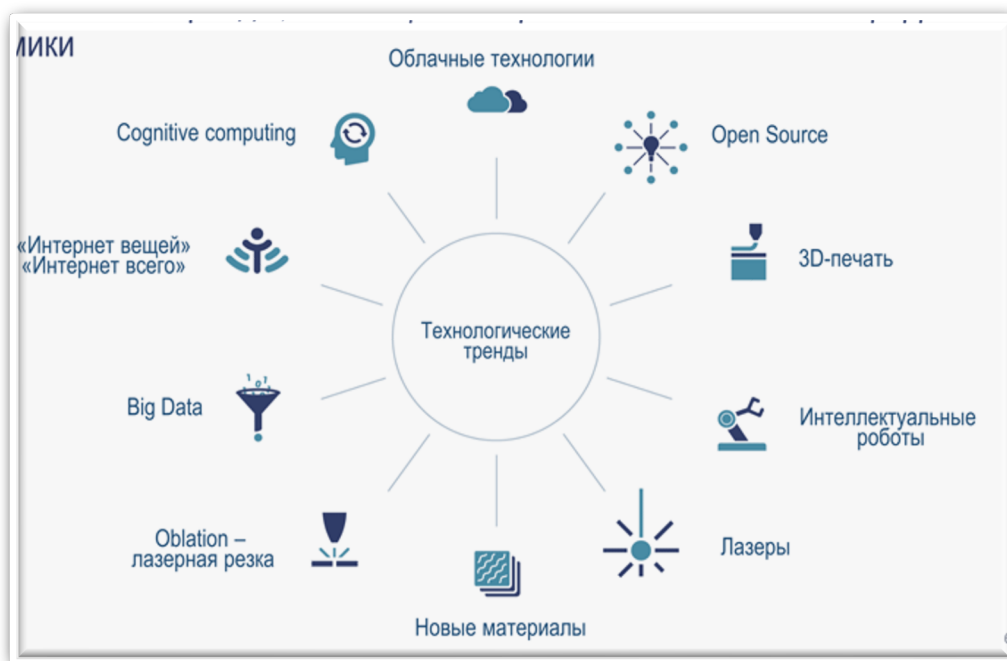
мики

Облачные технологии

Cognitive computing

Open Source

«Интернет вещей»
«Интернет всего»

3D-печать

Технологические тренды

Big Data

Интеллектуальные роботы

Oblation – лазерная резка

Лазеры

Новые материалы